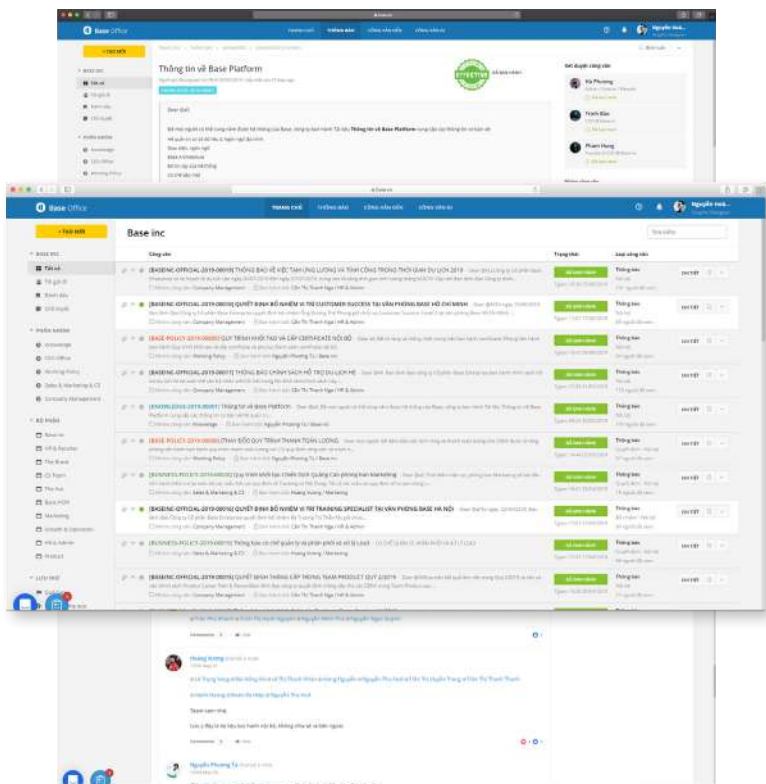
Base Office

+ TẠO MỚI

Thông tin về Base Platform

EFFECTIVE

Dear Staff,

Kết duyệt công văn

Vũ Phương

Trịnh Bảo

Phạm Hùng

Base Office

TRANG CHỦ

+ TẠO MỚI

Base inc

Tìm kiếm

Công văn

Trạng thái

Loại công văn

[BASEINC-OFFICIAL-2019-08010] THÔNG BÁO VỀ VIỆC TẠM LÙNG LƯƠNG & TÍNH CÔNG TRONG THỜI GIAN DU LỊCH 2019

[BASEINC-OFFICIAL-2019-08010] QUYẾT ĐỊNH BỔ NHIỆM VỊ TRÍ CUSTOMER SUCCESS TẠI VĂN PHÒNG BASE HỒ CHÍ MINH

[BASE-POLICY-2019-08005] QUY TRÌNH KHỞI TẠO VÀ CẤP CERTIFICATE NỘI BỘ

[BASEINC-OFFICIAL-2019-08007] THÔNG BÁO CHÍNH SÁCH HỖ TRỢ DU LỊCH HÈ

[KNOWLEDGE-2019-08001] Thông tin về Base Platform

[BASE-POLICY-2019-08006] [TINH GỌN] QUY TRÌNH THANH TOÁN LƯƠNG

[BUSINESS-POLICY-2019-08010] Quy trình khởi tạo Chiến Dịch Quảng Cáo phòng ban Marketing

[BASEINC-OFFICIAL-2019-08009] QUYẾT ĐỊNH BỔ NHIỆM VỊ TRÍ TRAINING SPECIALIST TẠI VĂN PHÒNG BASE HÀ NỘI

[BUSINESS-POLICY-2019-08010] Thông báo về chế quản lý và phân phối với từ lý Lead

[BASEINC-OFFICIAL-2019-08008] QUYẾT ĐỊNH THĂNG CẤP TRONG TEAM PRODUCT QUÝ 2/2019

Hoàng Hương

Nguyễn Phương Tú